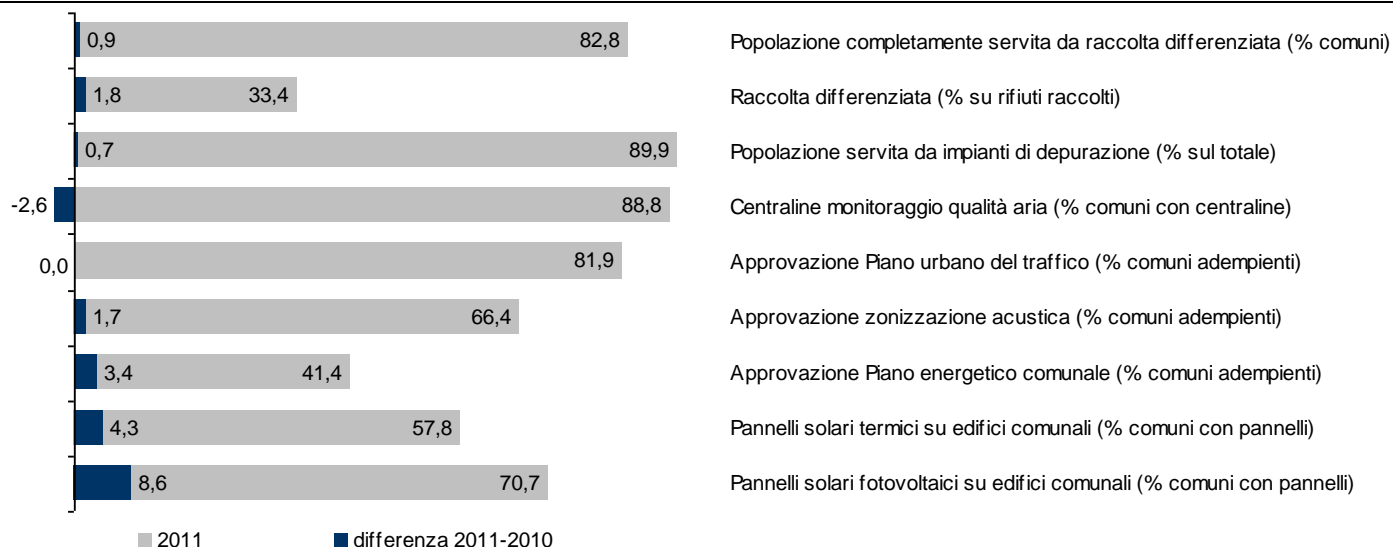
0,9 82,8 Popolazione completamente servita da raccolta differenziata (% comuni)

1,8 33,4 Raccolta differenziata (% su rifiuti raccolti)

0,7 89,9 Popolazione servita da impianti di depurazione (% sul totale)

-2,6 88,8 Centraline monitoraggio qualità aria (% comuni con centraline)

0,0 81,9 Approvazione Piano urbano del traffico (% comuni adempienti)

1,7 66,4 Approvazione zonizzazione acustica (% comuni adempienti)

3,4 41,4 Approvazione Piano energetico comunale (% comuni adempienti)

4,3 57,8 Pannelli solari termici su edifici comunali (% comuni con pannelli)

8,6 70,7 Pannelli solari fotovoltaici su edifici comunali (% comuni con pannelli)

2011 differenza 2011-2010